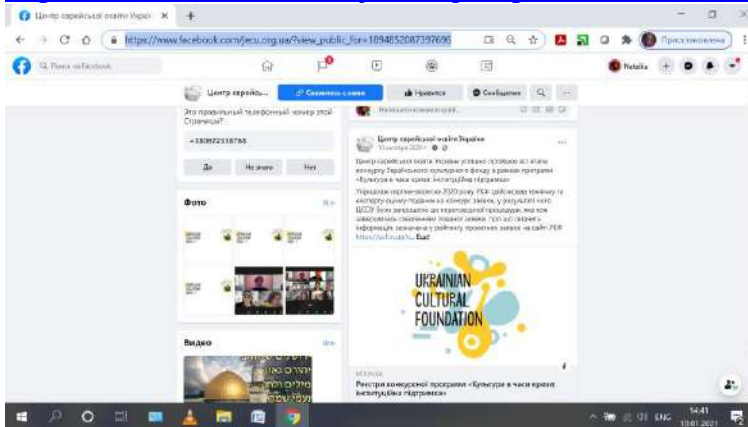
Центр єврейської освіти Украї ×

https://www.facebook.com/jecu.org.ua/?view_public_for=1094852087397696

Приостановлена

Поиск на Facebook

Центр єврейсько...

Связаться с нами

Нравится

Сообщение

Natalia

Это правильный телефонный номер этой Страницы?

+380672318768

Да

Не знаю

Нет

Фото

Все

Видео

Все

Центр єврейської освіти України

Центр єврейської освіти України успішно пройшов всі етапи конкурсу Українського культурного фонду в рамках програми «Культура в часи криз: Інституційна підтримка»

Упродовж серпня-вересня 2020 року УКФ здійснював технічну та експертну оцінку поданих на конкурс заявок, у результаті чого ЦЄОУ було запрошено до переговорної процедури, яка вже завершилась оголошенням ... Ещё

UKRAINIAN CULTURAL FOUNDATION

Реєстри конкурсної програми «Культура в часи криз: Інституційна підтримка»

14:41
13.01.2021
ENG